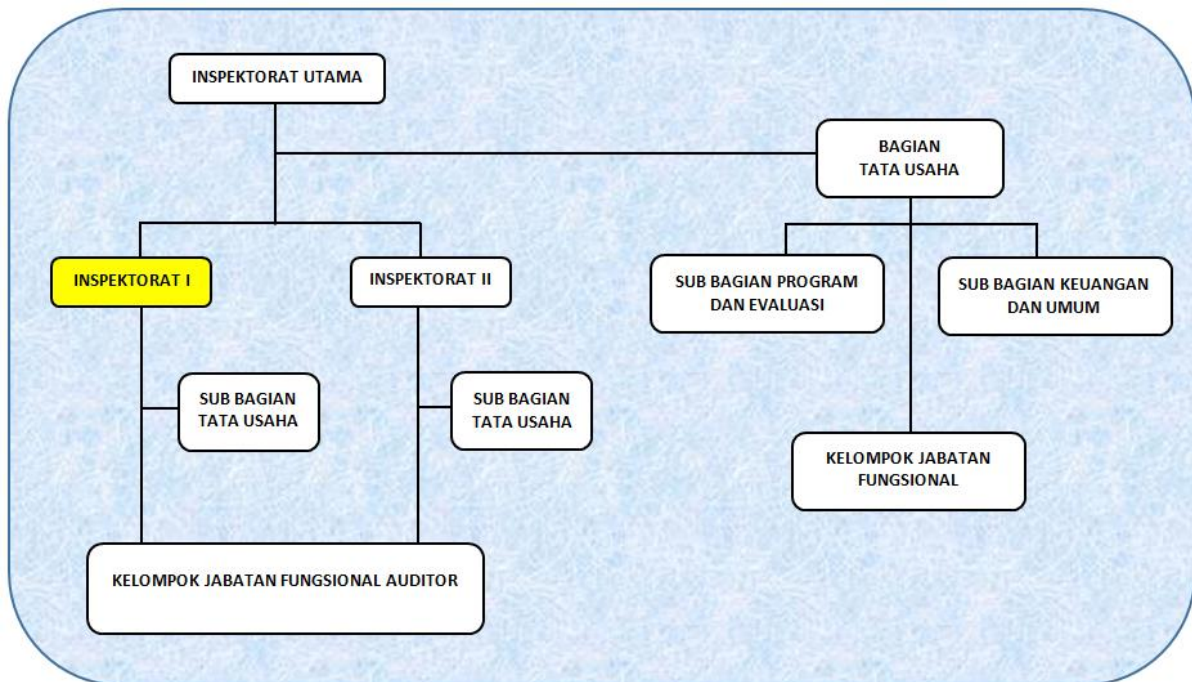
INSPEKTORAT UTAMA

BAGIAN
TATA USAHA

INSPEKTORAT I

INSPEKTORAT II

SUB BAGIAN PROGRAM DAN EVALUASI

SUB BAGIAN KEUANGAN DAN UMUM

SUB BAGIAN TATA USAHA

SUB BAGIAN TATA USAHA

KELOMPOK JABATAN FUNGSIONAL

KELOMPOK JABATAN FUNGSIONAL AUDITOR